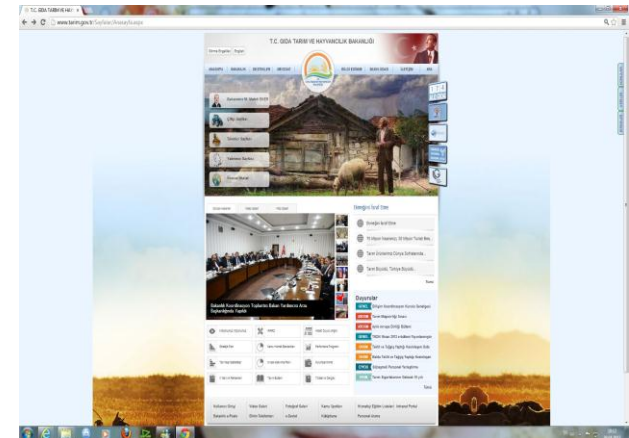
T.C. GIDA TARIM VE HAY ×
www.tarim.gov.tr/Sayfalar/AnaSayfa.aspx
T.C. GIDA TARIM VE HAYVANCILIK BAKANLIĞI
ANASAYFA
BAKANLIK
MEVZUATLAR
HİZMETLER
BASIN ODASI
İLETİŞİM
Bakanlık Koordinasyon Toplantısı Bakan Yardımcısı Arıcı Başkanlığında Yapıldı
Duyurular
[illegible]